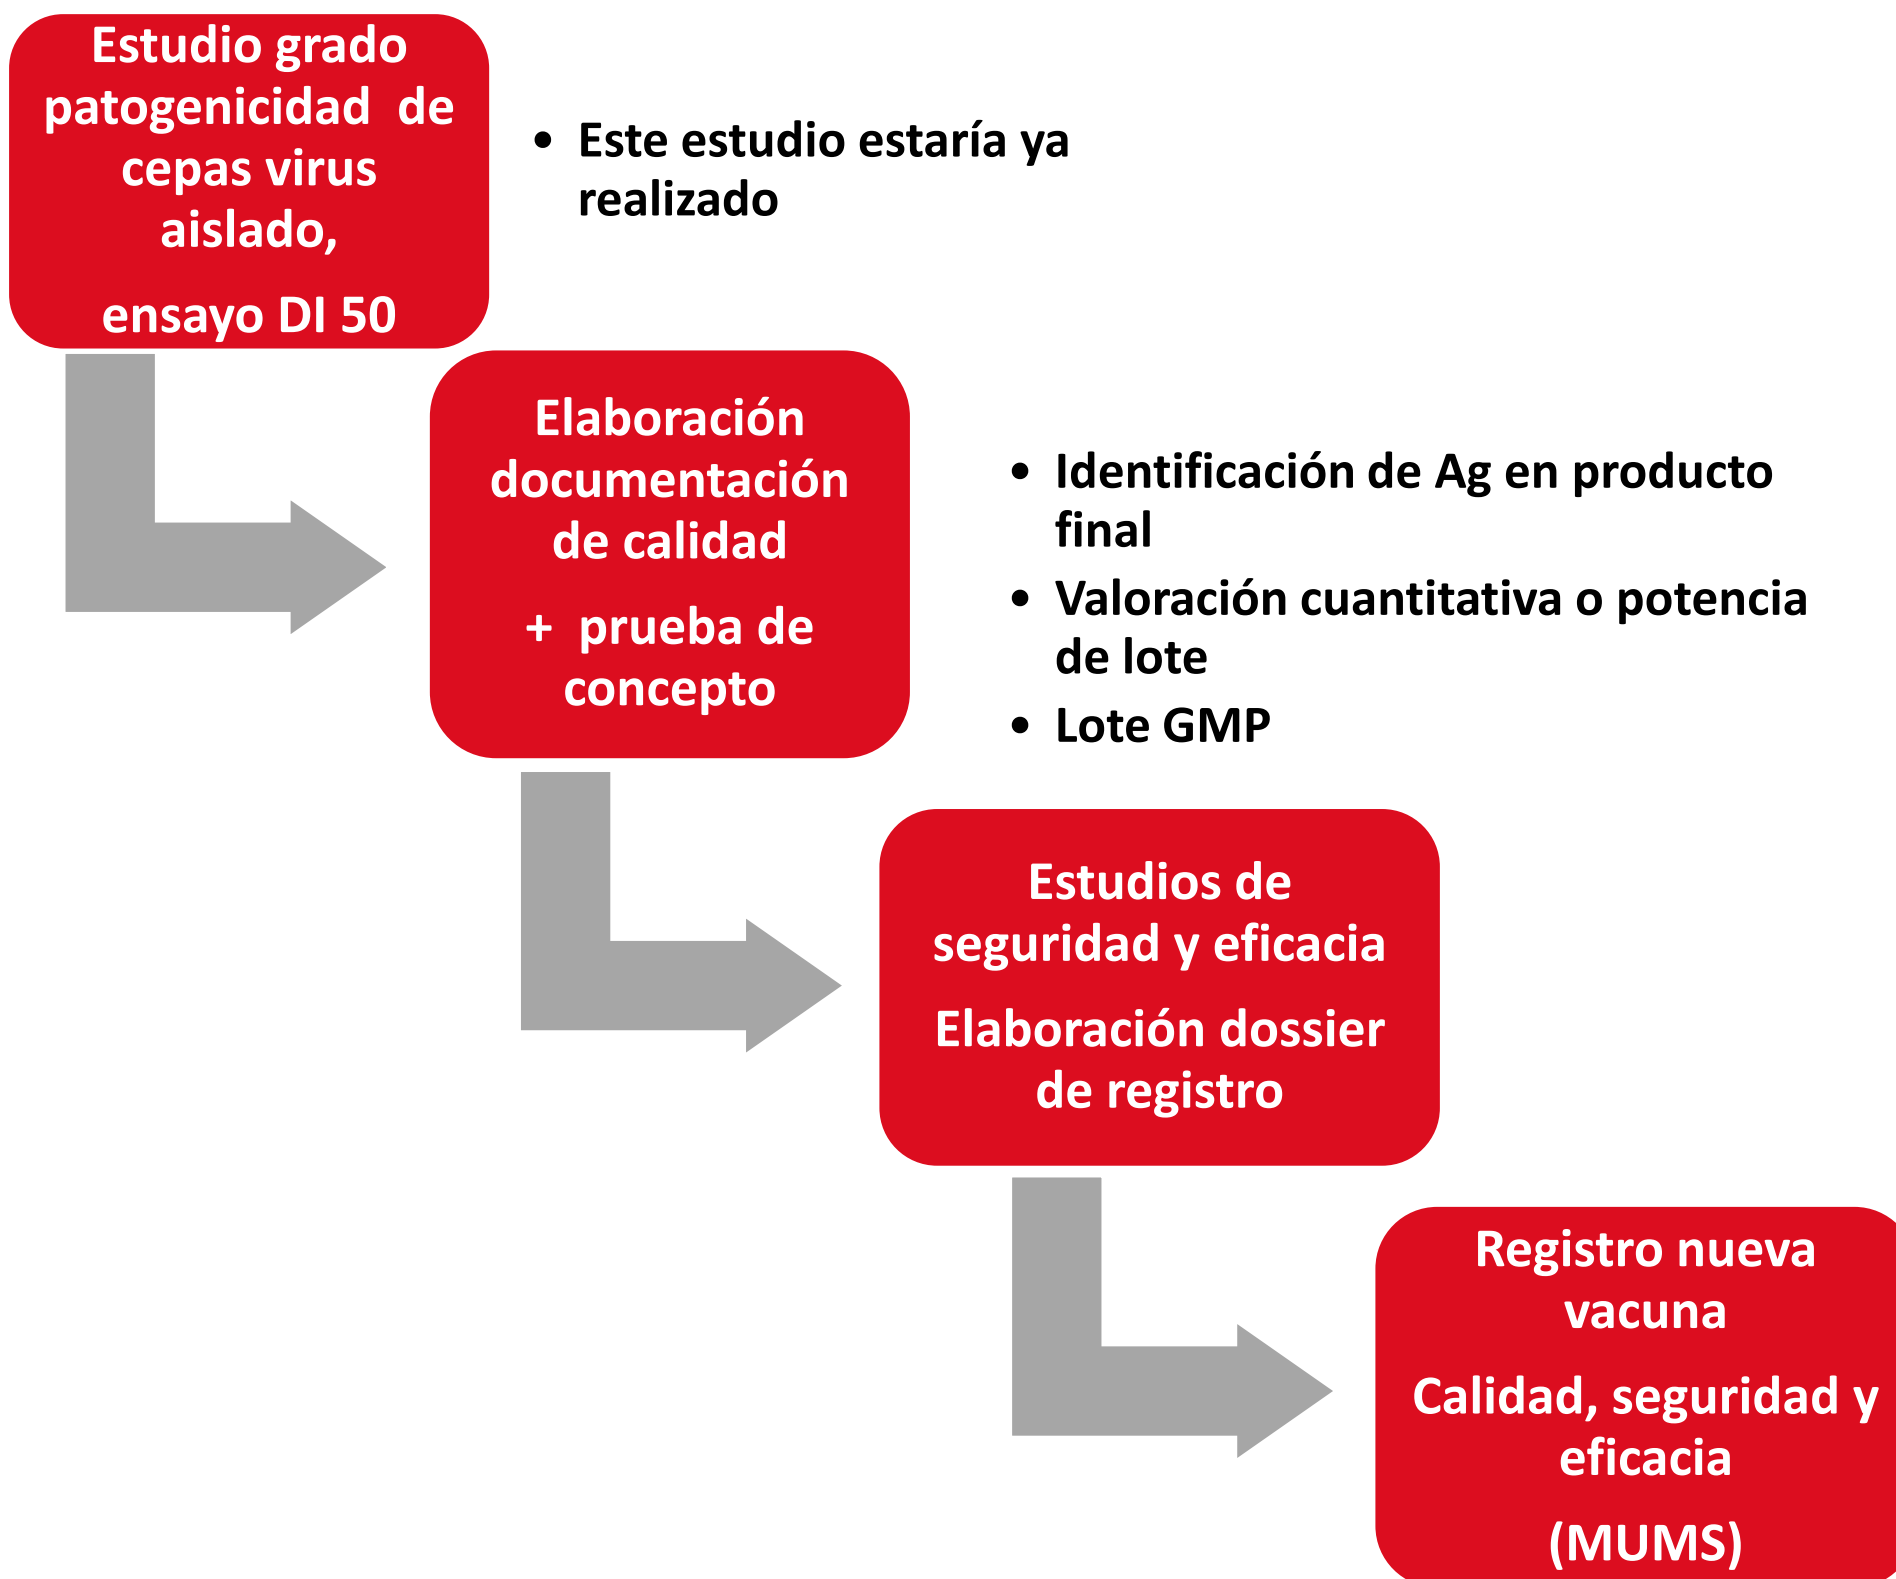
Estudio grado patogenicidad de cepas virus aislado,

ensayo DI 50

• Este estudio estaría ya realizado

Elaboración documentación de calidad

+ prueba de concepto

• Identificación de Ag en producto final
• Valoración cuantitativa o potencia de lote
• Lote GMP

Estudios de seguridad y eficacia

Elaboración dossier de registro

Registro nueva vacuna

Calidad, seguridad y eficacia

(MUMS)